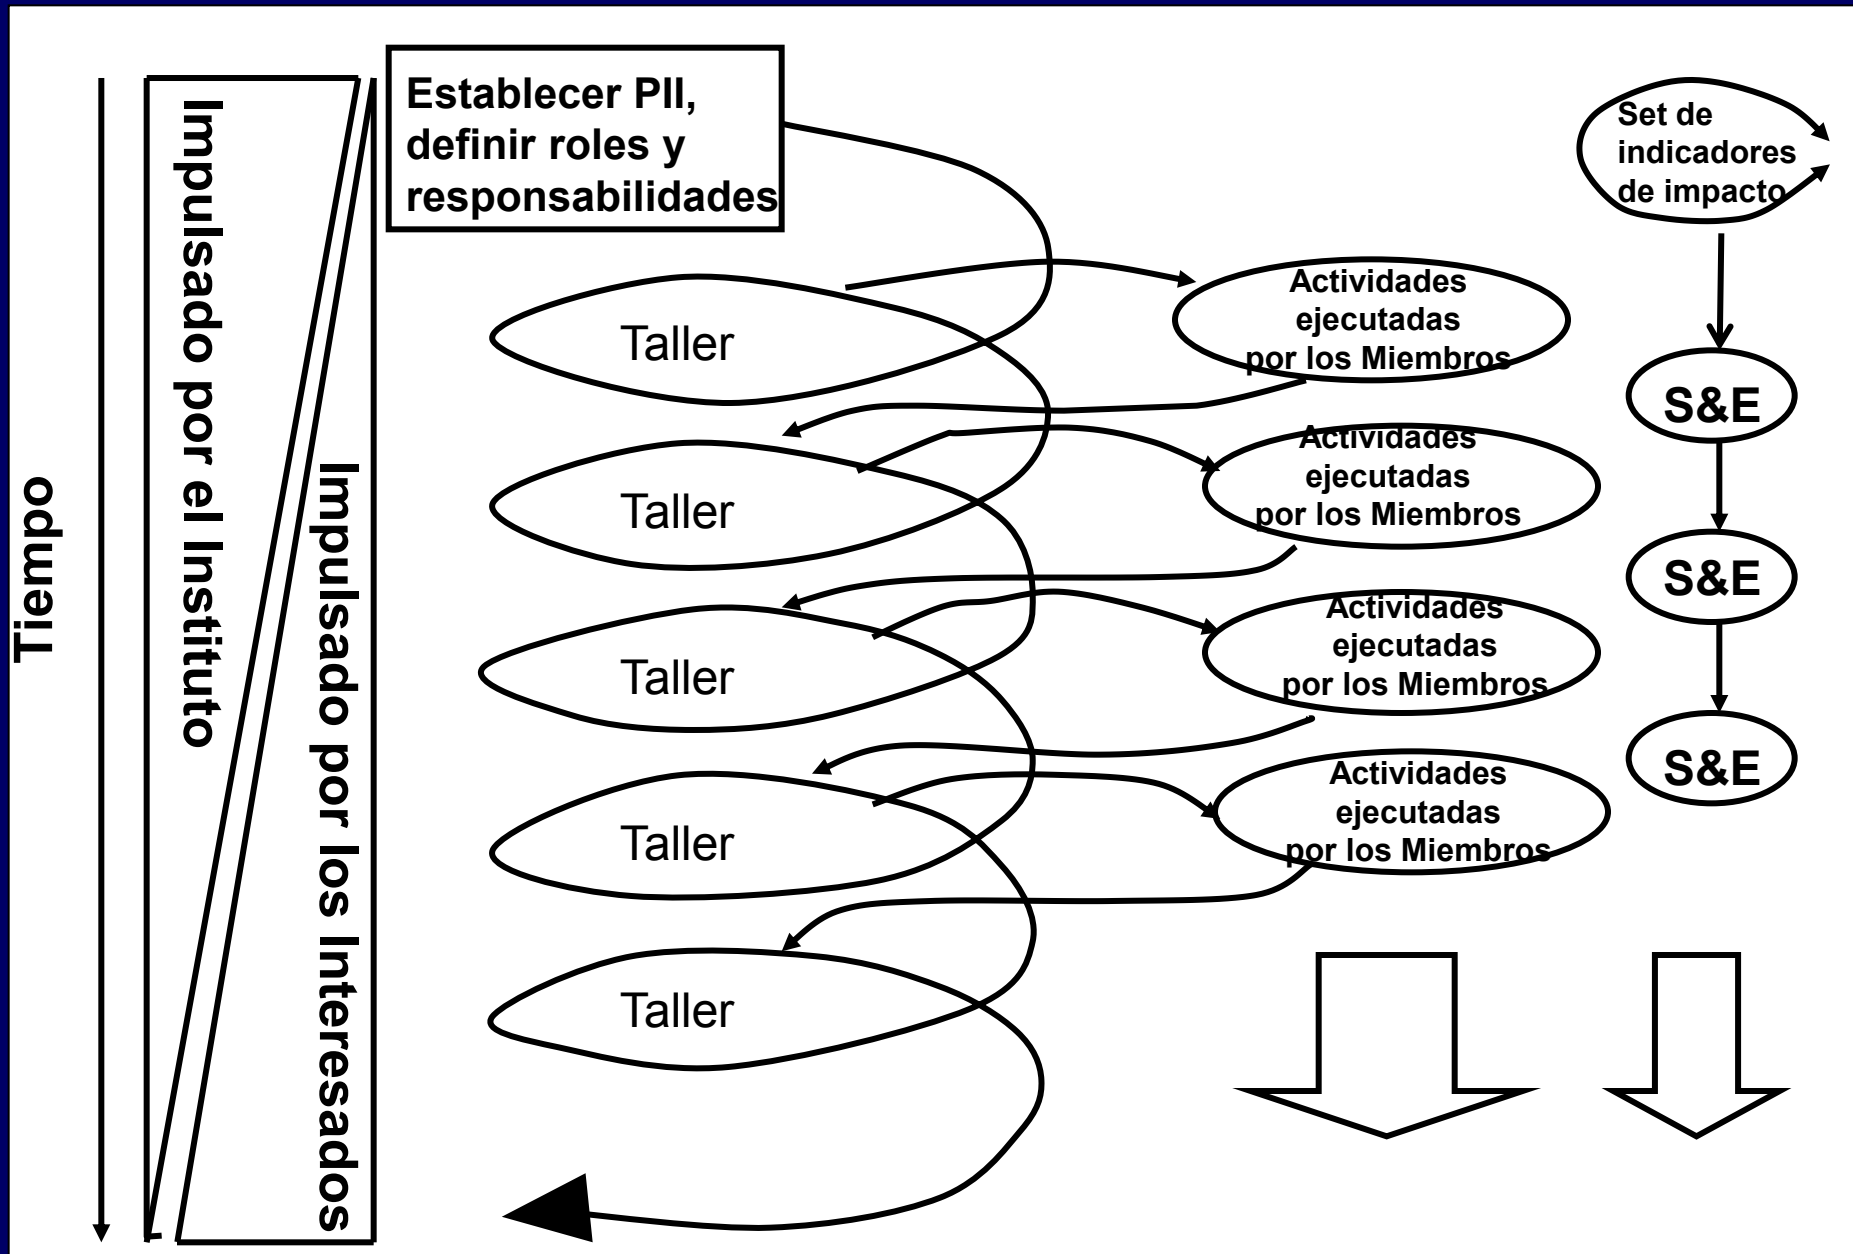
Tiempo

Impulsado por el Instituto

Impulsado por los Interesados

Establecer PII, definir roles y responsabilidades

Set de indicadores de impacto

Taller

Actividades ejecutadas por los Miembros

S&E

Taller

Actividades ejecutadas por los Miembros

S&E

Taller

Actividades ejecutadas por los Miembros

S&E

Taller

Actividades ejecutadas por los Miembros

Taller